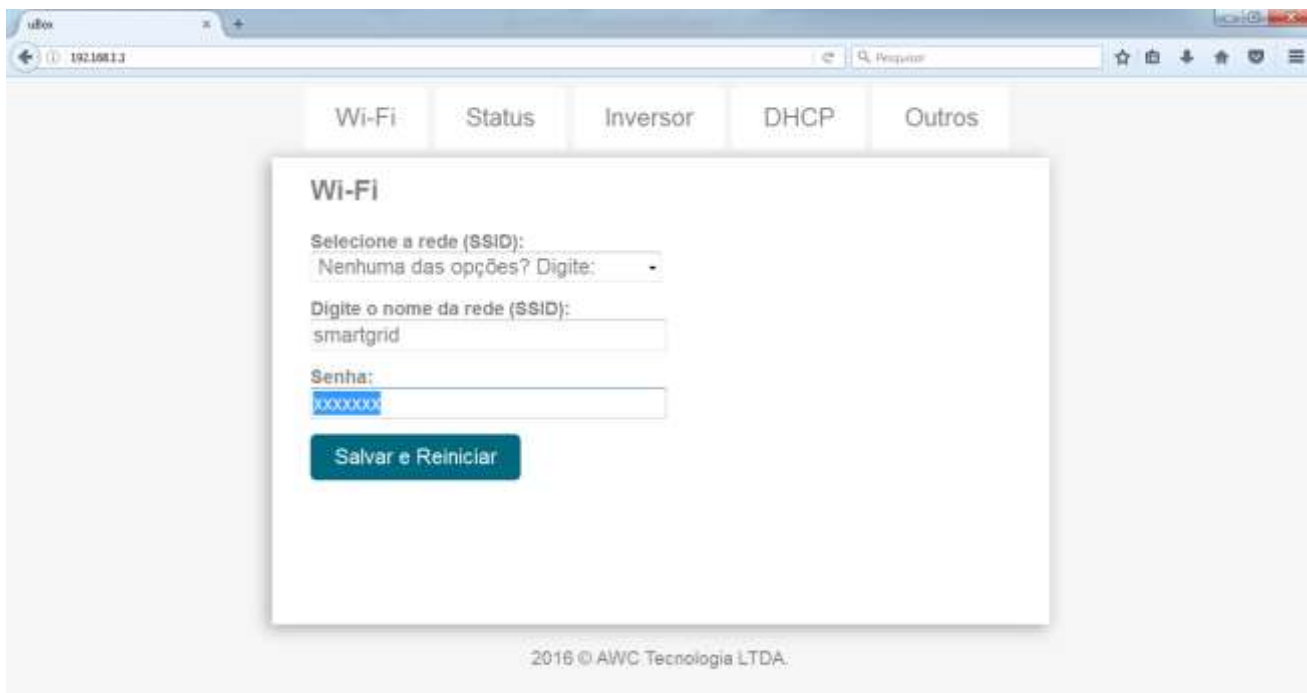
uBox

192.168.1.3

Pesquisar

Wi-Fi Status Inversor DHCP Outros

Wi-Fi

Selecione a rede (SSID):
Nenhuma das opções? Digite:

Digite o nome da rede (SSID):
smartgrid

Senha:
xxxxxxx

Salvar e Reiniciar

2016 © AWC Tecnologia LTDA.